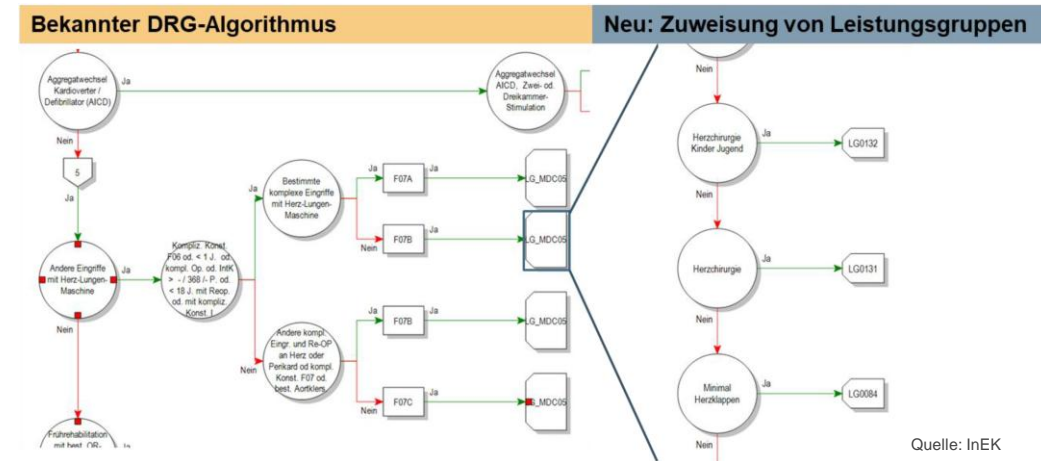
Bekannter DRG-Algorithmus

Neu: Zuweisung von Leistungsgruppen

Aggregatwechsel Kardioverter / Defibrillator (AICD)

Ja

Aggregatwechsel AICD, Zwei- od. Dreikammer-Stimulation

Nein

5

Ja

Andere Eingriffe mit Herz-Lungen-Maschine

Ja

Kompliz. Konst. F06 od. < 1 J. od. kompl. Op. od. IntK > - / 368 /- P. od. < 18 J. mit Reop. od. mit kompliz. Konst. I

Ja

Bestimmte komplexe Eingriffe mit Herz-Lungen-Maschine

Ja

F07A

Ja

LG_MDC05

Nein

F07B

Ja

LG_MDC05

Nein

Andere kompl. Eingr. und Re-OP an Herz oder Perikard od kompl. Konst. F07 od. best. Aortklen.

Ja

F07B

Ja

LG_MDC05

Nein

F07C

Ja

LG_MDC05

Nein

Frührehabilitation mit best. OR-

Ja

Nein

Herzchirurgie Kinder Jugend

Ja

LG0132

Nein

Herzchirurgie

Ja

LG0131

Nein

Minimal Herzklappen

Ja

LG0084

Nein

Quelle: InEK